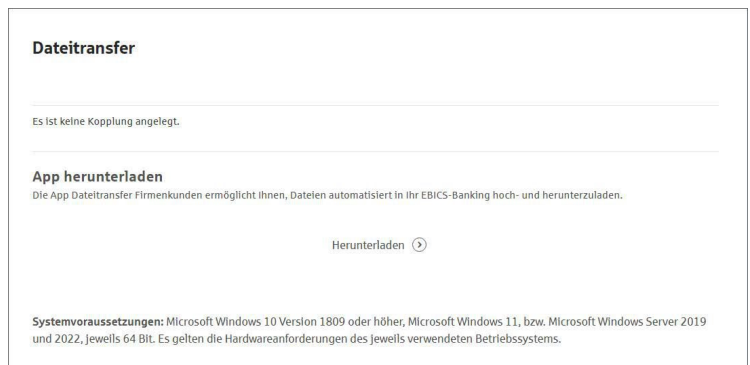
Dateitransfer

Es ist keine Kopplung angelegt.

App herunterladen

Die App Dateitransfer Firmenkunden ermöglicht Ihnen, Dateien automatisiert in Ihr EBICS-Banking hoch- und herunterzuladen.

Herunterladen

Systemvoraussetzungen: Microsoft Windows 10 Version 1809 oder höher, Microsoft Windows 11, bzw. Microsoft Windows Server 2019 und 2022, jeweils 64 Bit. Es gelten die Hardwareanforderungen des jeweils verwendeten Betriebssystems.